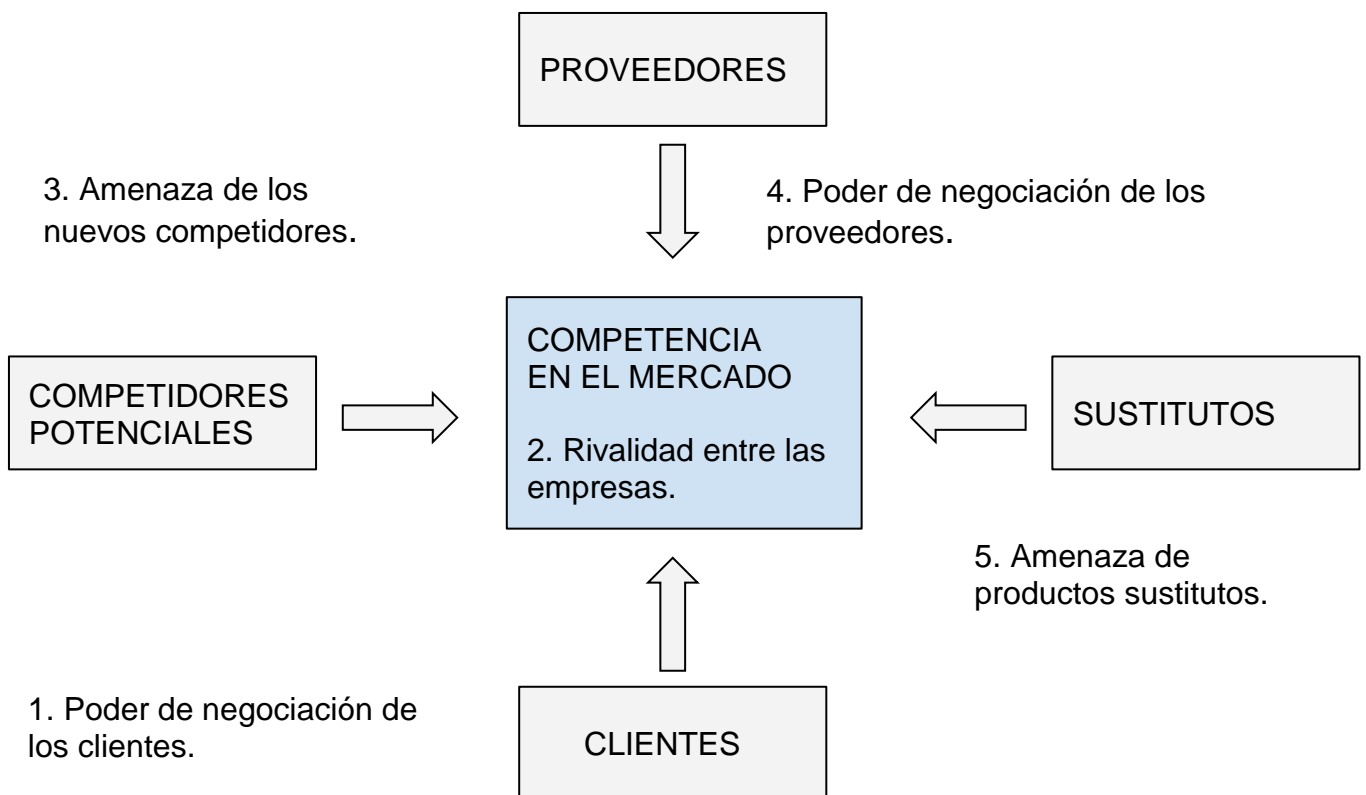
PROVEEDORES

3. Amenaza de los nuevos competidores.

4. Poder de negociación de los proveedores.

COMPETIDORES POTENCIALES

COMPETENCIA EN EL MERCADO

2. Rivalidad entre las empresas.

SUSTITUTOS

5. Amenaza de productos sustitutos.

1. Poder de negociación de los clientes.

CLIENTES